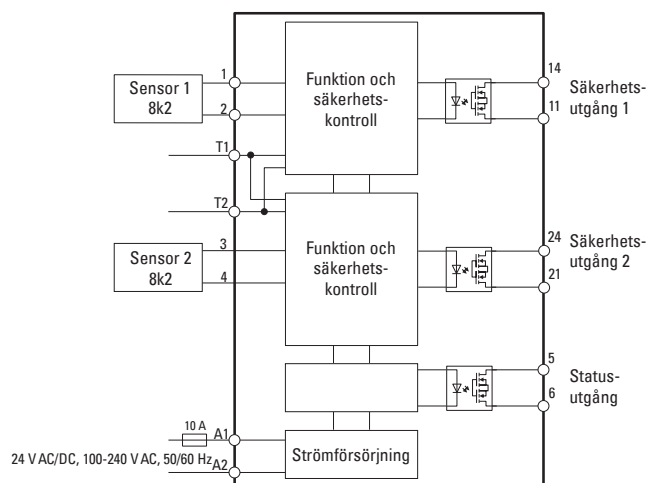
Sensor 1
8k2

1

2

T1

T2

Funktion och
säkerhets-
kontroll

14
11

Säkerhets-
utgång 1

Sensor 2
8k2

3

4

Funktion och
säkerhets-
kontroll

24
21

Säkerhets-
utgång 2

5
6

Status-
utgång

10 A
A1
24 V AC/DC, 100-240 V AC, 50/60 Hz A2

Strömförsörjning